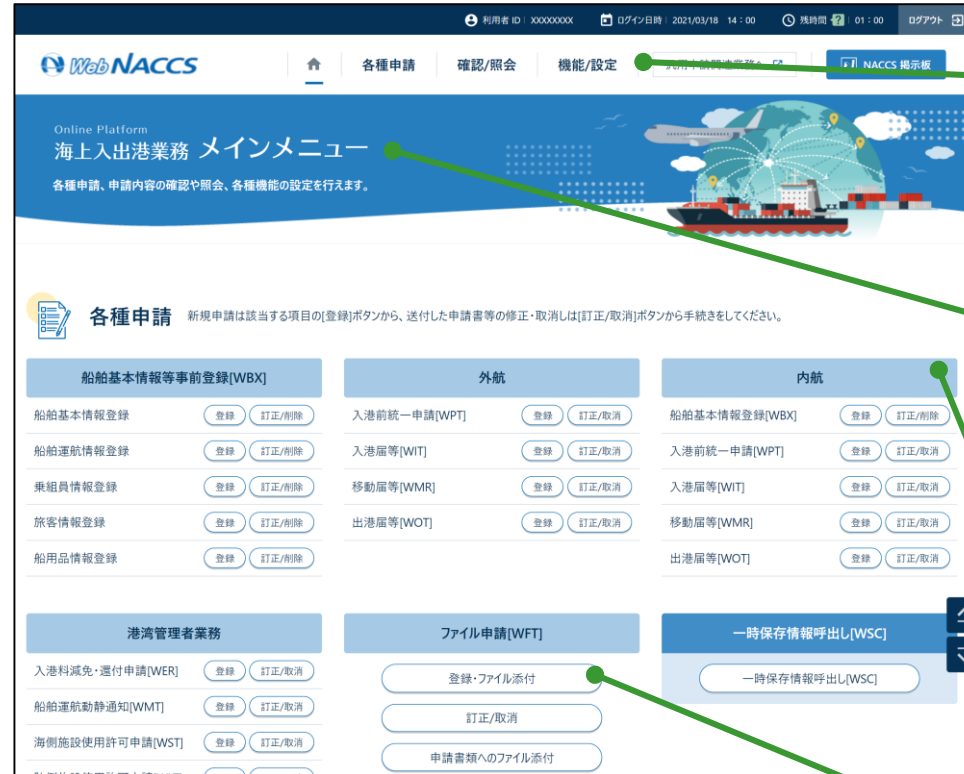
利用者 ID : XXXXXXXX ログイン日時 : 2021/03/18 14 : 00 残時間 ? 01 : 00 ログアウト

Web NACCS

各種申請 確認/照会 機能/設定 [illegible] NACCS 掲示板

Online Platform
海上入出港業務 メインメニュー
各種申請、申請内容の確認や照会、各種機能の設定を行えます。

各種申請 新規申請は該当する項目の[登録]ボタンから、送付した申請書等の修正・取消しは[訂正/取消]ボタンから手続きをしてください。

船舶基本情報等事前登録[WBX]
船舶基本情報登録 登録 訂正/削除
船舶運航情報登録 登録 訂正/削除
乗組員情報登録 登録 訂正/削除
旅客情報登録 登録 訂正/削除
船用品情報登録 登録 訂正/削除

外航
入港前統一申請[WPT] 登録 訂正/取消
入港届等[WIT] 登録 訂正/取消
移動届等[WMR] 登録 訂正/取消
出港届等[WOT] 登録 訂正/取消

内航
船舶基本情報登録[WBX] 登録 訂正/削除
入港前統一申請[WPT] 登録 訂正/取消
入港届等[WIT] 登録 訂正/取消
移動届等[WMR] 登録 訂正/取消
出港届等[WOT] 登録 訂正/取消

港湾管理者業務
入港料減免・還付申請[WER] 登録 訂正/取消
船舶運航動静通知[WMT] 登録 訂正/取消
海側施設使用許可申請[WST] 登録 訂正/取消
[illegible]

ファイル申請[WFT]
登録・ファイル添付
訂正/取消
申請書類へのファイル添付

一時保存情報呼出し[WSC]
一時保存情報呼出し[WSC]